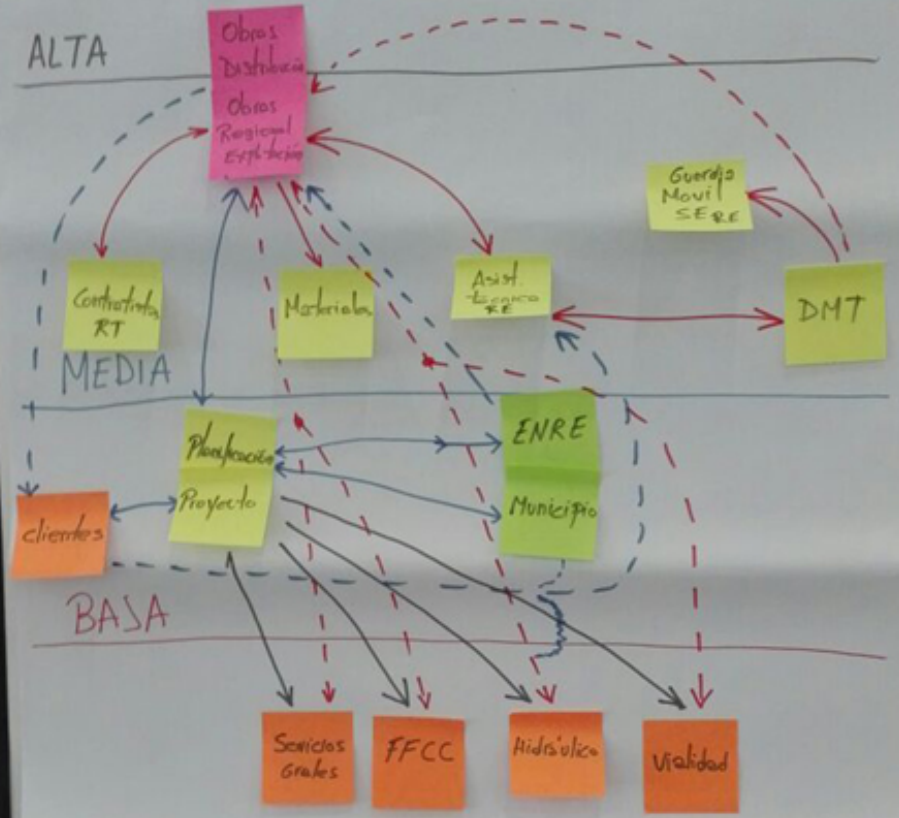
ALTA

Obras Distribución

Obras Regional Explotación

Guardia Movil SE RE

Contratista RT

Materiales

Asist. técnica RE

DMT

MEDIA

Planificación

Proyecto

ENRE

Municipio

clientes

BAJA

Servicios Grales

FFCC

Hidráulica

Vialidad